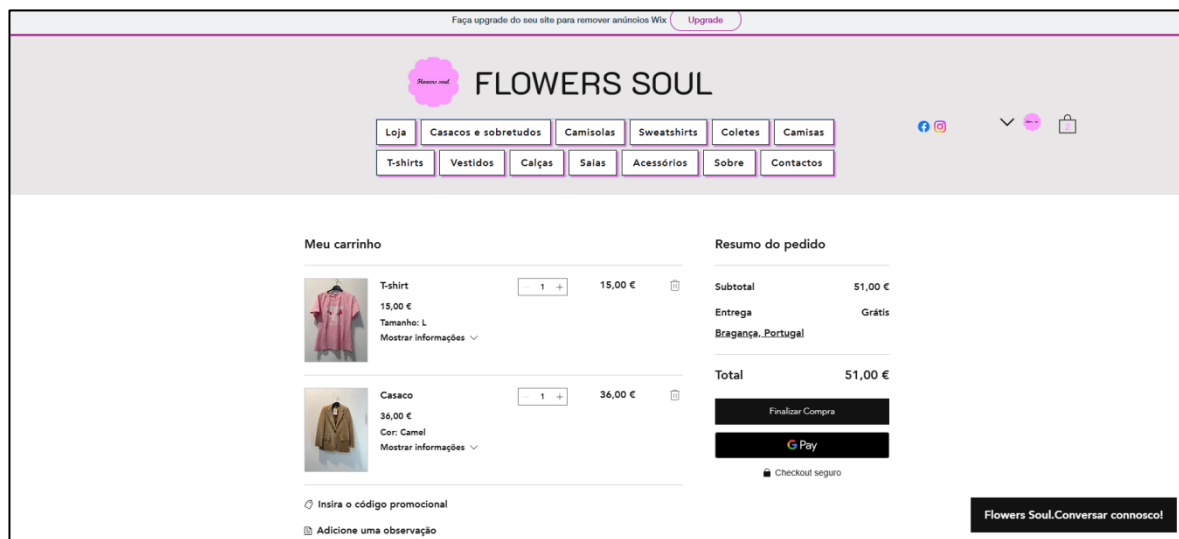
Faça upgrade do seu site para remover anúncios Wix Upgrade

Flowers soul

FLOWERS SOUL

Loja
Casacos e sobretudos
Camisolas
Sweatshirts
Coletes
Camisas
T-shirts
Vestidos
Calças
Saias
Acessórios
Sobre
Contactos

2

Meu carrinho

T-shirt
15,00 €
Tamanho: L
Mostrar informações

1

15,00 €

Casaco
36,00 €
Cor: Camel
Mostrar informações

1

36,00 €

Insira o código promocional

Adicione uma observação

Resumo do pedido

Subtotal 51,00 €
Entrega Grátis
Bragança, Portugal

Total 51,00 €

Finalizar Compra

G Pay

Checkout seguro

Flowers Soul.Conversar connosco!